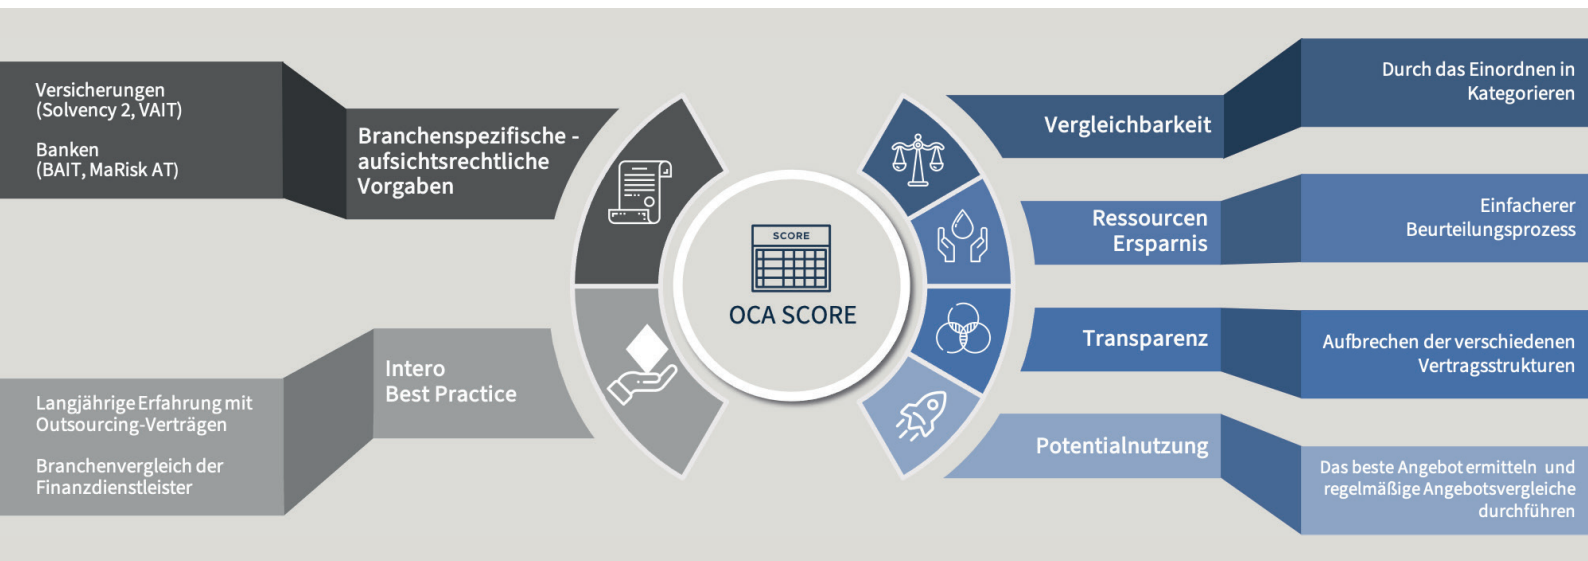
Versicherungen
(Solvency 2, VAIT)

Banken
(BAIT, MaRisk AT)

Branchenspezifische - aufsichtsrechtliche Vorgaben

Langjährige Erfahrung mit Outsourcing-Verträgen

Branchenvergleich der Finanzdienstleister

Intero
Best Practice

SCORE

OCA SCORE

Vergleichbarkeit

Durch das Einordnen in Kategorien

Ressourcen Ersparnis

Einfacherer Beurteilungsprozess

Transparenz

Aufbrechen der verschiedenen Vertragsstrukturen

Potentialnutzung

Das beste Angebot ermitteln und regelmäßige Angebotsvergleiche durchführen